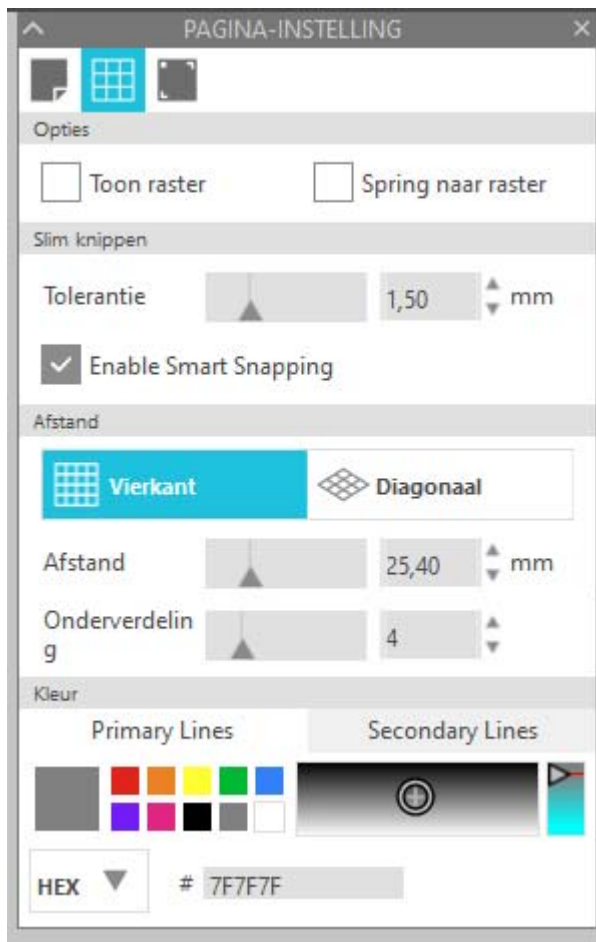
PAGINA-INSTELLING

Opties

Toon raster

Spring naar raster

Slim knippen

Tolerantie 1,50 mm

Enable Smart Snapping

Afstand

Vierkant

Diagonaal

Afstand 25,40 mm

Onderverdeling 4

Kleur

Primary Lines

Secondary Lines

HEX

# 7F7F7F